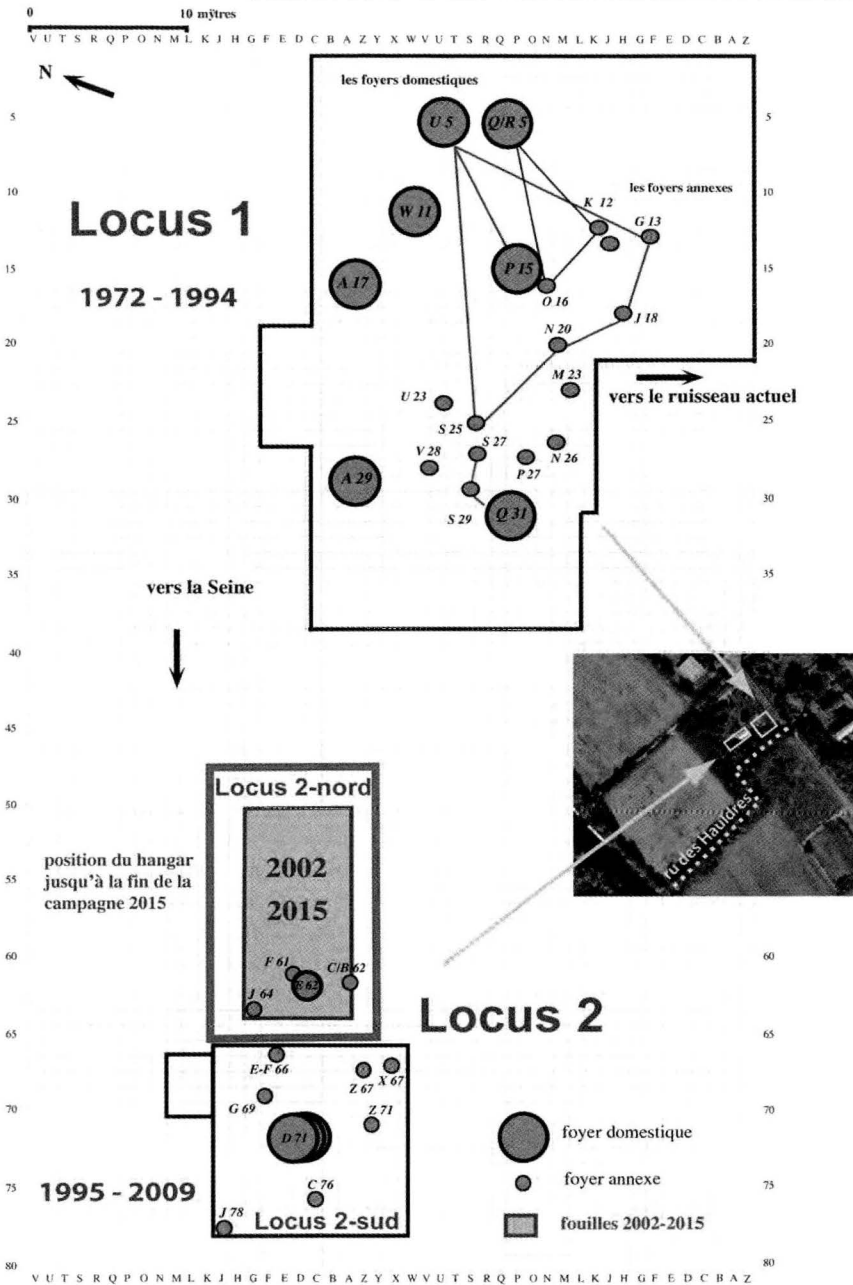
0 10 mÿtres

V U T S R Q P O N M L K J H G F E D C B A Z Y X W V U T S R Q P O N M L K J H G F E D C B A Z

N

les foyers domestiques

U 5

Q/R 5

les foyers annexes

Locus 1

W 11

K 12

G 13

1972 - 1994

A 17

P 15

O 16

J 18

N 20

M 23

U 23

vers le ruisseau actuel

S 25

S 27

V 28

N 26

P 27

A 29

S 29

Q 31

vers la Seine

Locus 2-nord

position du hangar jusqu'à la fin de la campagne 2015

2002

2015

ru des Hauldres

F 61

E 62

C/B 62

J 64

Locus 2

E-F 66

Z 67

X 67

G 69

Z 71

D 71

foyer domestique

foyer annexe

1995 - 2009

C 76

J 78

Locus 2-sud

fouilles 2002-2015

5 10 15 20 25 30 35 40 45 50 55 60 65 70 75 80

5 10 15 20 25 30 35 60 65 70 75 80

V U T S R Q P O N M L K J H G F E D C B A Z Y X W V U T S R Q P O N M L K J H G F E D C B A Z